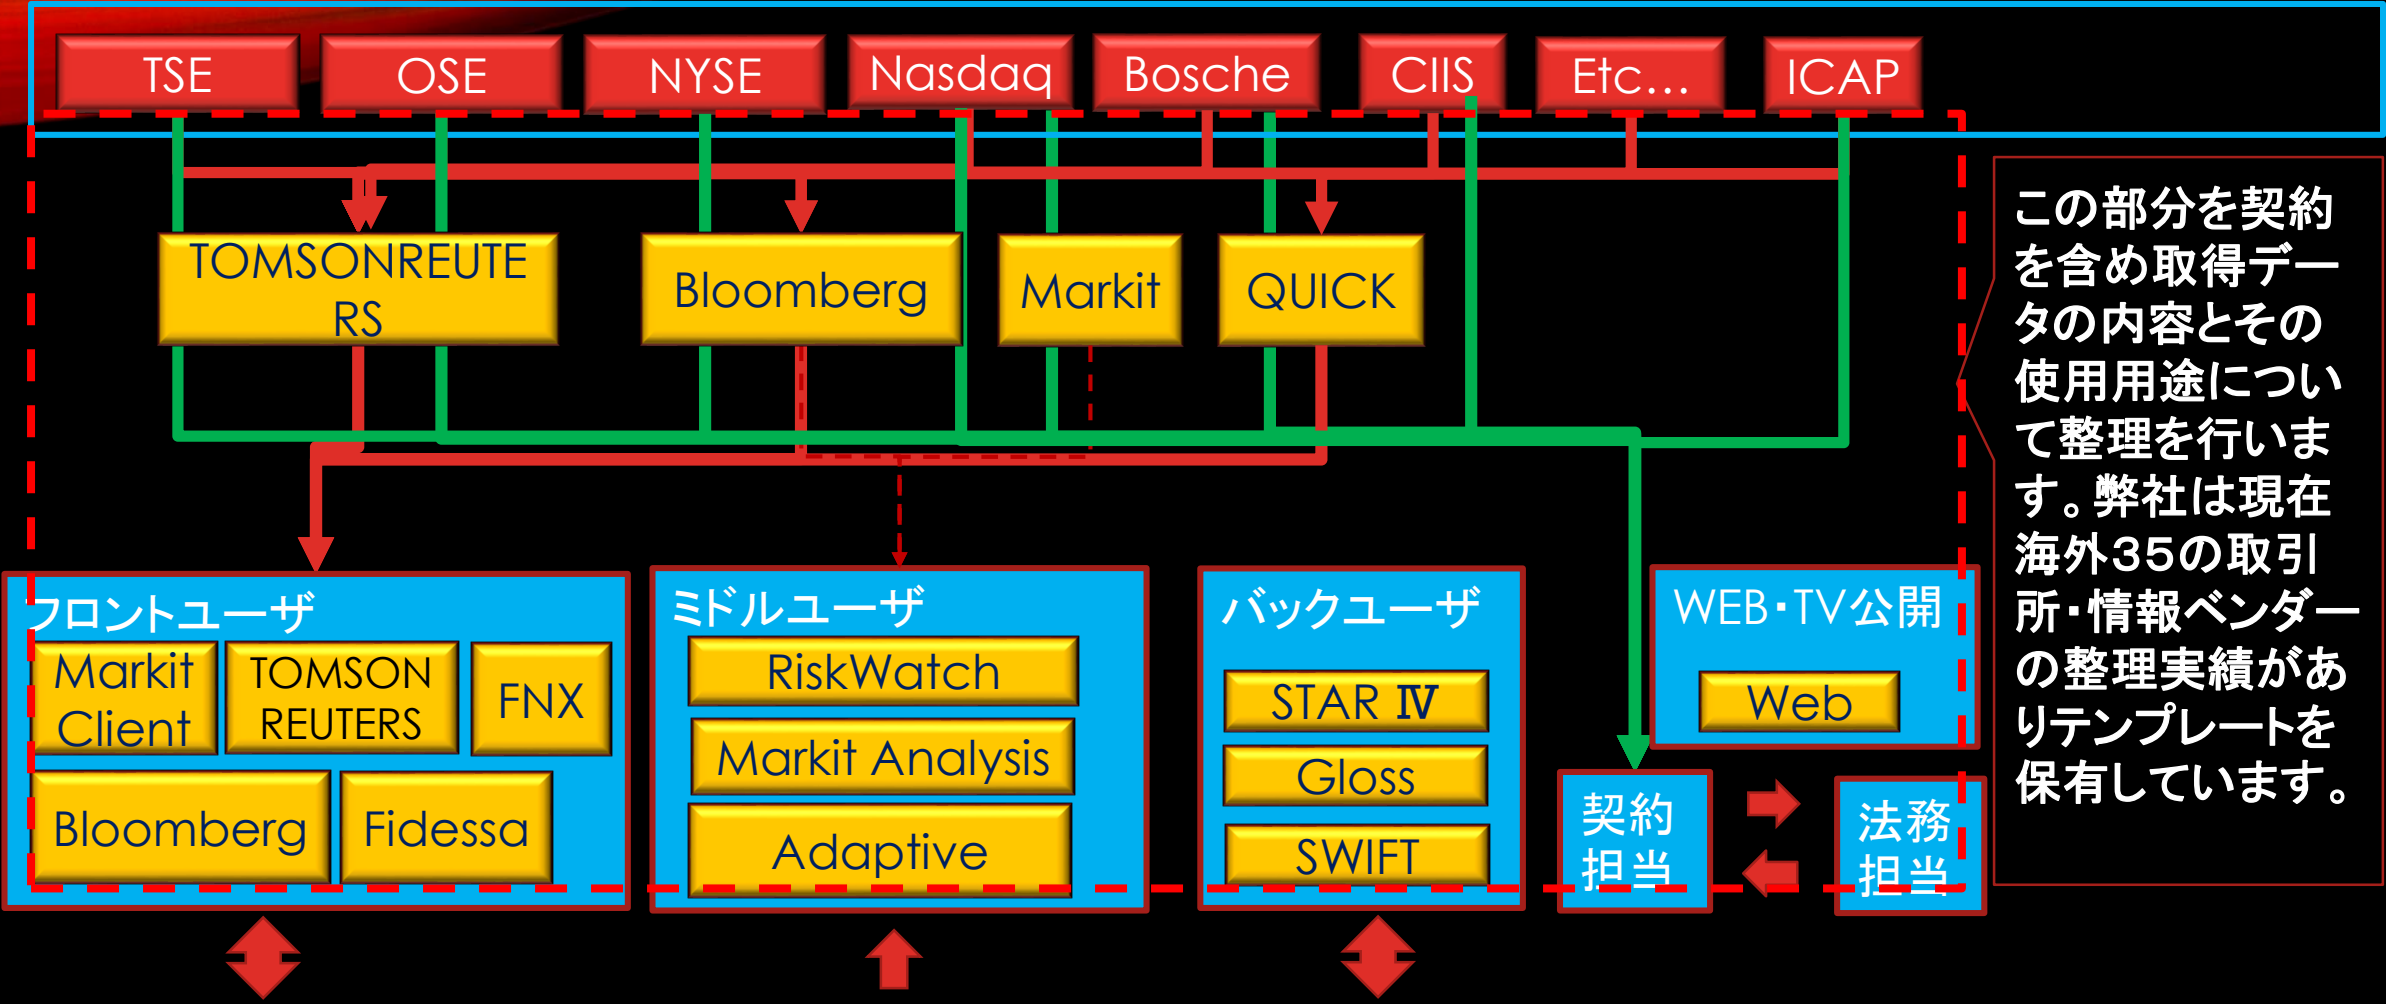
TSE
OSE
NYSE
Nasdaq
Bosche
CIIS
Etc…
ICAP

TOMSONREUTERS
Bloomberg
Markit
QUICK

この部分を契約を含め取得データの内容とその使用用途について整理を行います。弊社は現在海外35の取引所・情報ベンダーの整理実績がありテンプレートを保有しています。

フロントユーザ
Markit Client
TOMSON REUTERS
FNX
Bloomberg
Fidessa

ミドルユーザ
RiskWatch
Markit Analysis
Adaptive

バックユーザ
STAR Ⅳ
Gloss
SWIFT

WEB・TV公開
Web

契約担当
法務担当